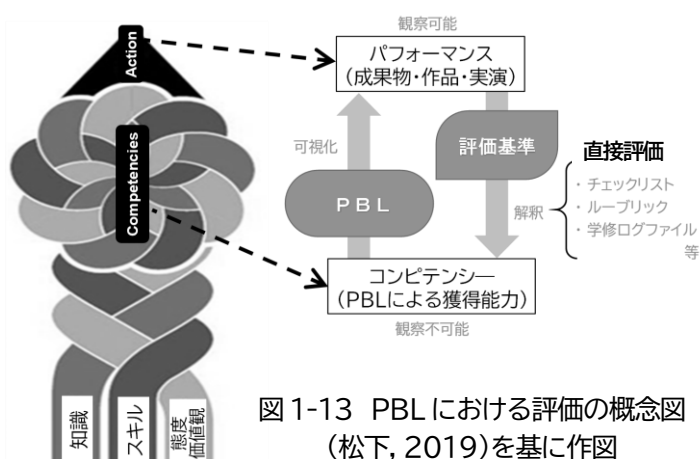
Action

Competencies

知識

スキル

態度
価値観

観察可能

パフォーマンス
（成果物・作品・実演）

可視化

PBL

評価基準

解釈

直接評価

・チェックリスト
・ルーブリック
・学修ログファイル
等

コンピテンシー
（PBLによる獲得能力）

観察不可能

図 1-13 PBL における評価の概念図
（松下, 2019）を基に作図